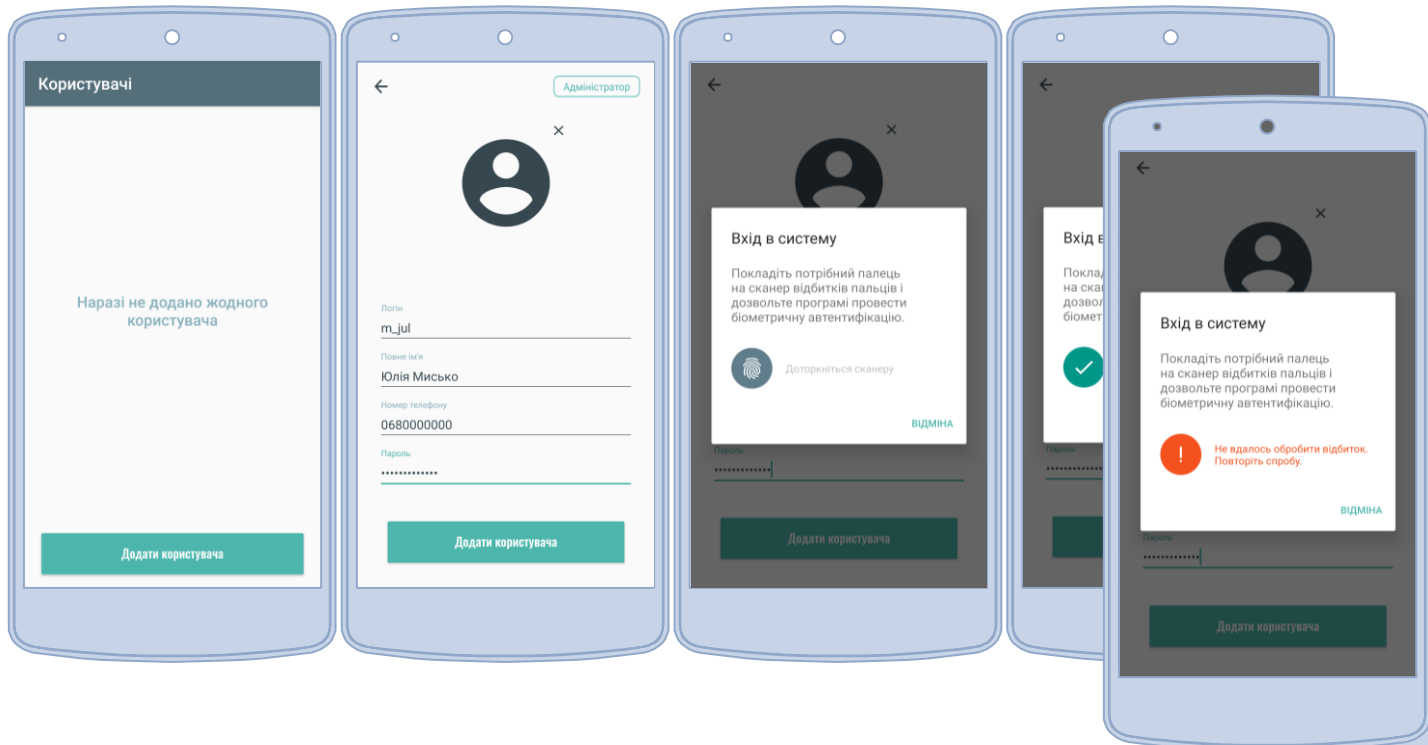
Користувачі

Наразі не додано жодного користувача

Додати користувача

Адміністратор

Логін
m_jul
Повне ім'я
Юлія Мисько
Номер телефону
0680000000
Пароль
••••••••••••••

Додати користувача

Вхід в систему

Покладіть потрібний палець на сканер відбитків пальців і дозвольте програмі провести біометричну автентифікацію.

Доторкніться сканеру

ВІДМІНА

Пароль
••••••••••••••

Додати користувача

Вхід в

Поклад
на скан
дозвол
біомет

Пароль

Вхід в систему

Покладіть потрібний палець на сканер відбитків пальців і дозвольте програмі провести біометричну автентифікацію.

Не вдалось обробити відбиток. Повторіть спробу.

ВІДМІНА

Пароль
••••••••••••••

Додати користувача